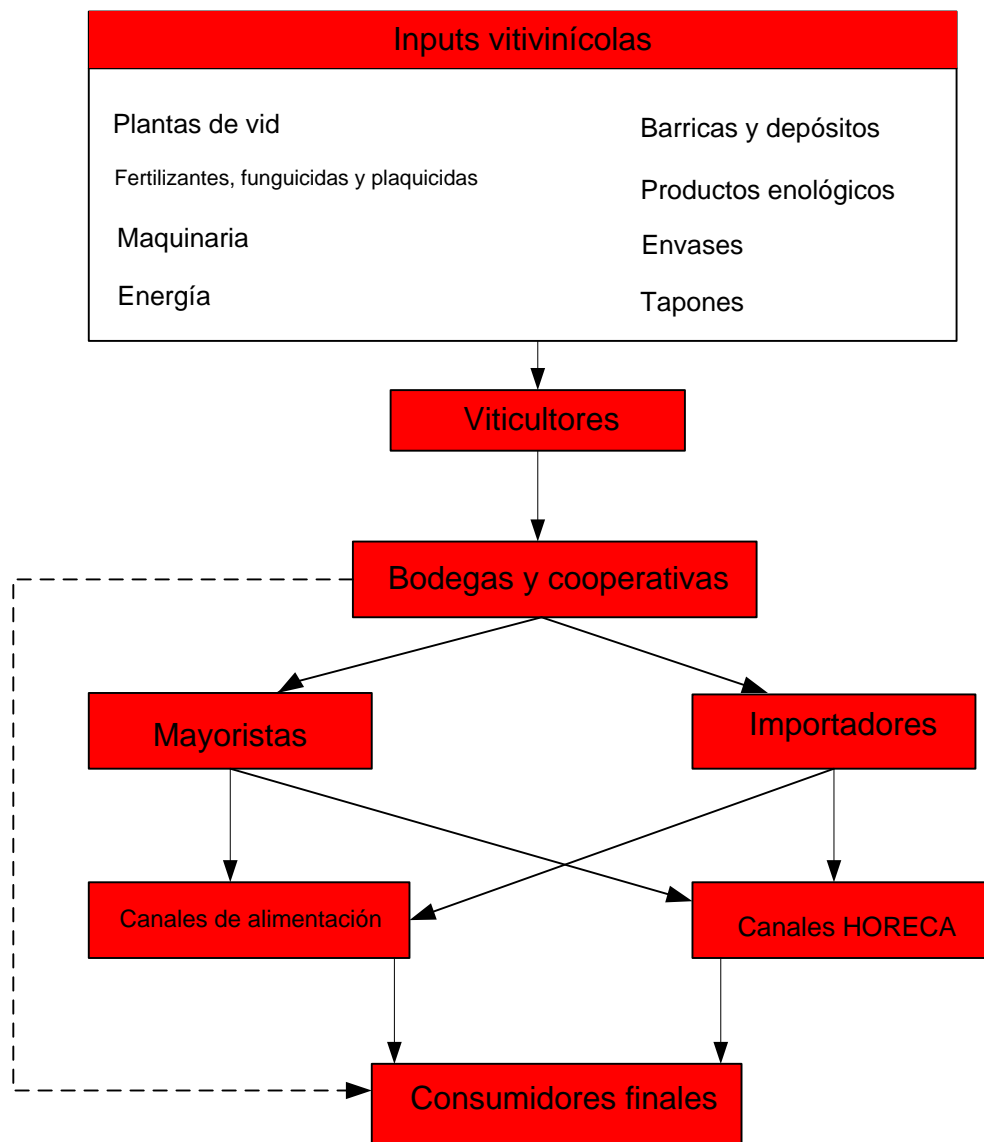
Inputs vitivinícolas

Plantas de vid

Fertilizantes, funguicidas y plaquicidas

Maquinaria

Energía

Barricas y depósitos

Productos enológicos

Envases

Tapones

Viticultores

Bodegas y cooperativas

Mayoristas

Importadores

Canales de alimentación

Canales HORECA

Consumidores finales